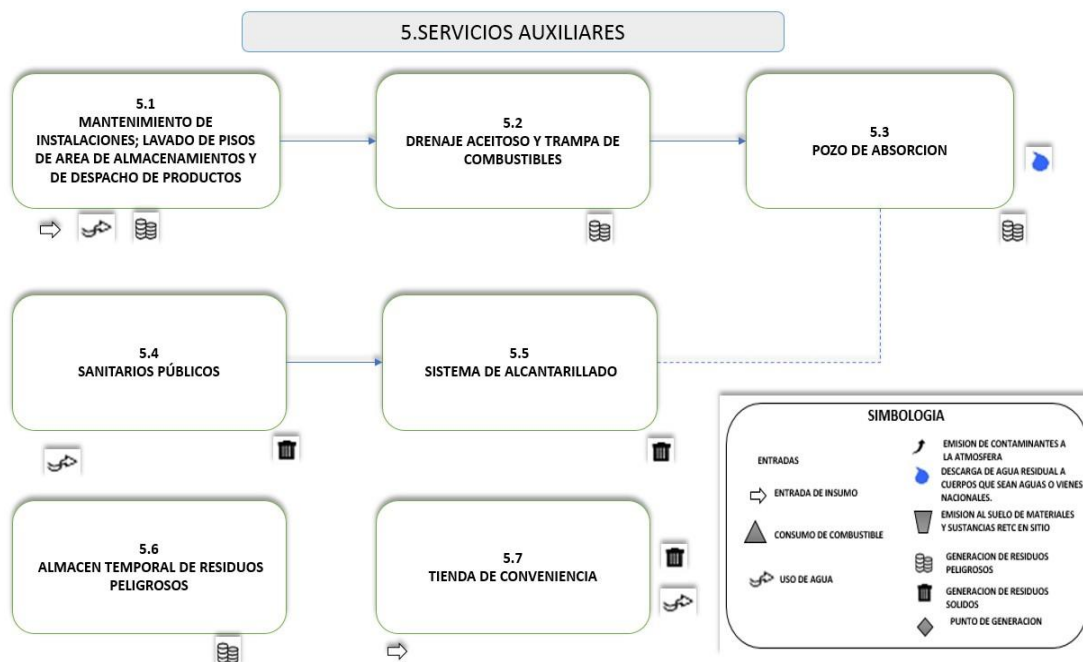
5.SERVICIOS AUXILIARES

5.1
MANTENIMIENTO DE INSTALACIONES; LAVADO DE PISOS DE AREA DE ALMACENAMIENTOS Y DE DESPACHO DE PRODUCTOS

5.2
DRENAJE ACEITOSO Y TRAMPA DE COMBUSTIBLES

5.3
POZO DE ABSORCION

5.4
SANITARIOS PÚBLICOS

5.5
SISTEMA DE ALCANTARILLADO

5.6
ALMACEN TEMPORAL DE RESIDUOS PELIGROSOS

5.7
TIENDA DE CONVENIENCIA

SIMBOLOGIA

ENTRADAS

ENTRADA DE INSUMO

CONSUMO DE COMBUSTIBLE

USO DE AGUA

EMISION DE CONTAMINANTES A LA ATMOSFERA

DESCARGA DE AGUA RESIDUAL A CUERPOS QUE SEAN AGUAS O VIENES NACIONALES.

EMISION AL SUELO DE MATERIALES Y SUSTANCIAS RETC EN SITIO

GENERACION DE RESIDUOS PELIGROSOS

GENERACION DE RESIDUOS SOLIDOS

PUNTO DE GENERACION